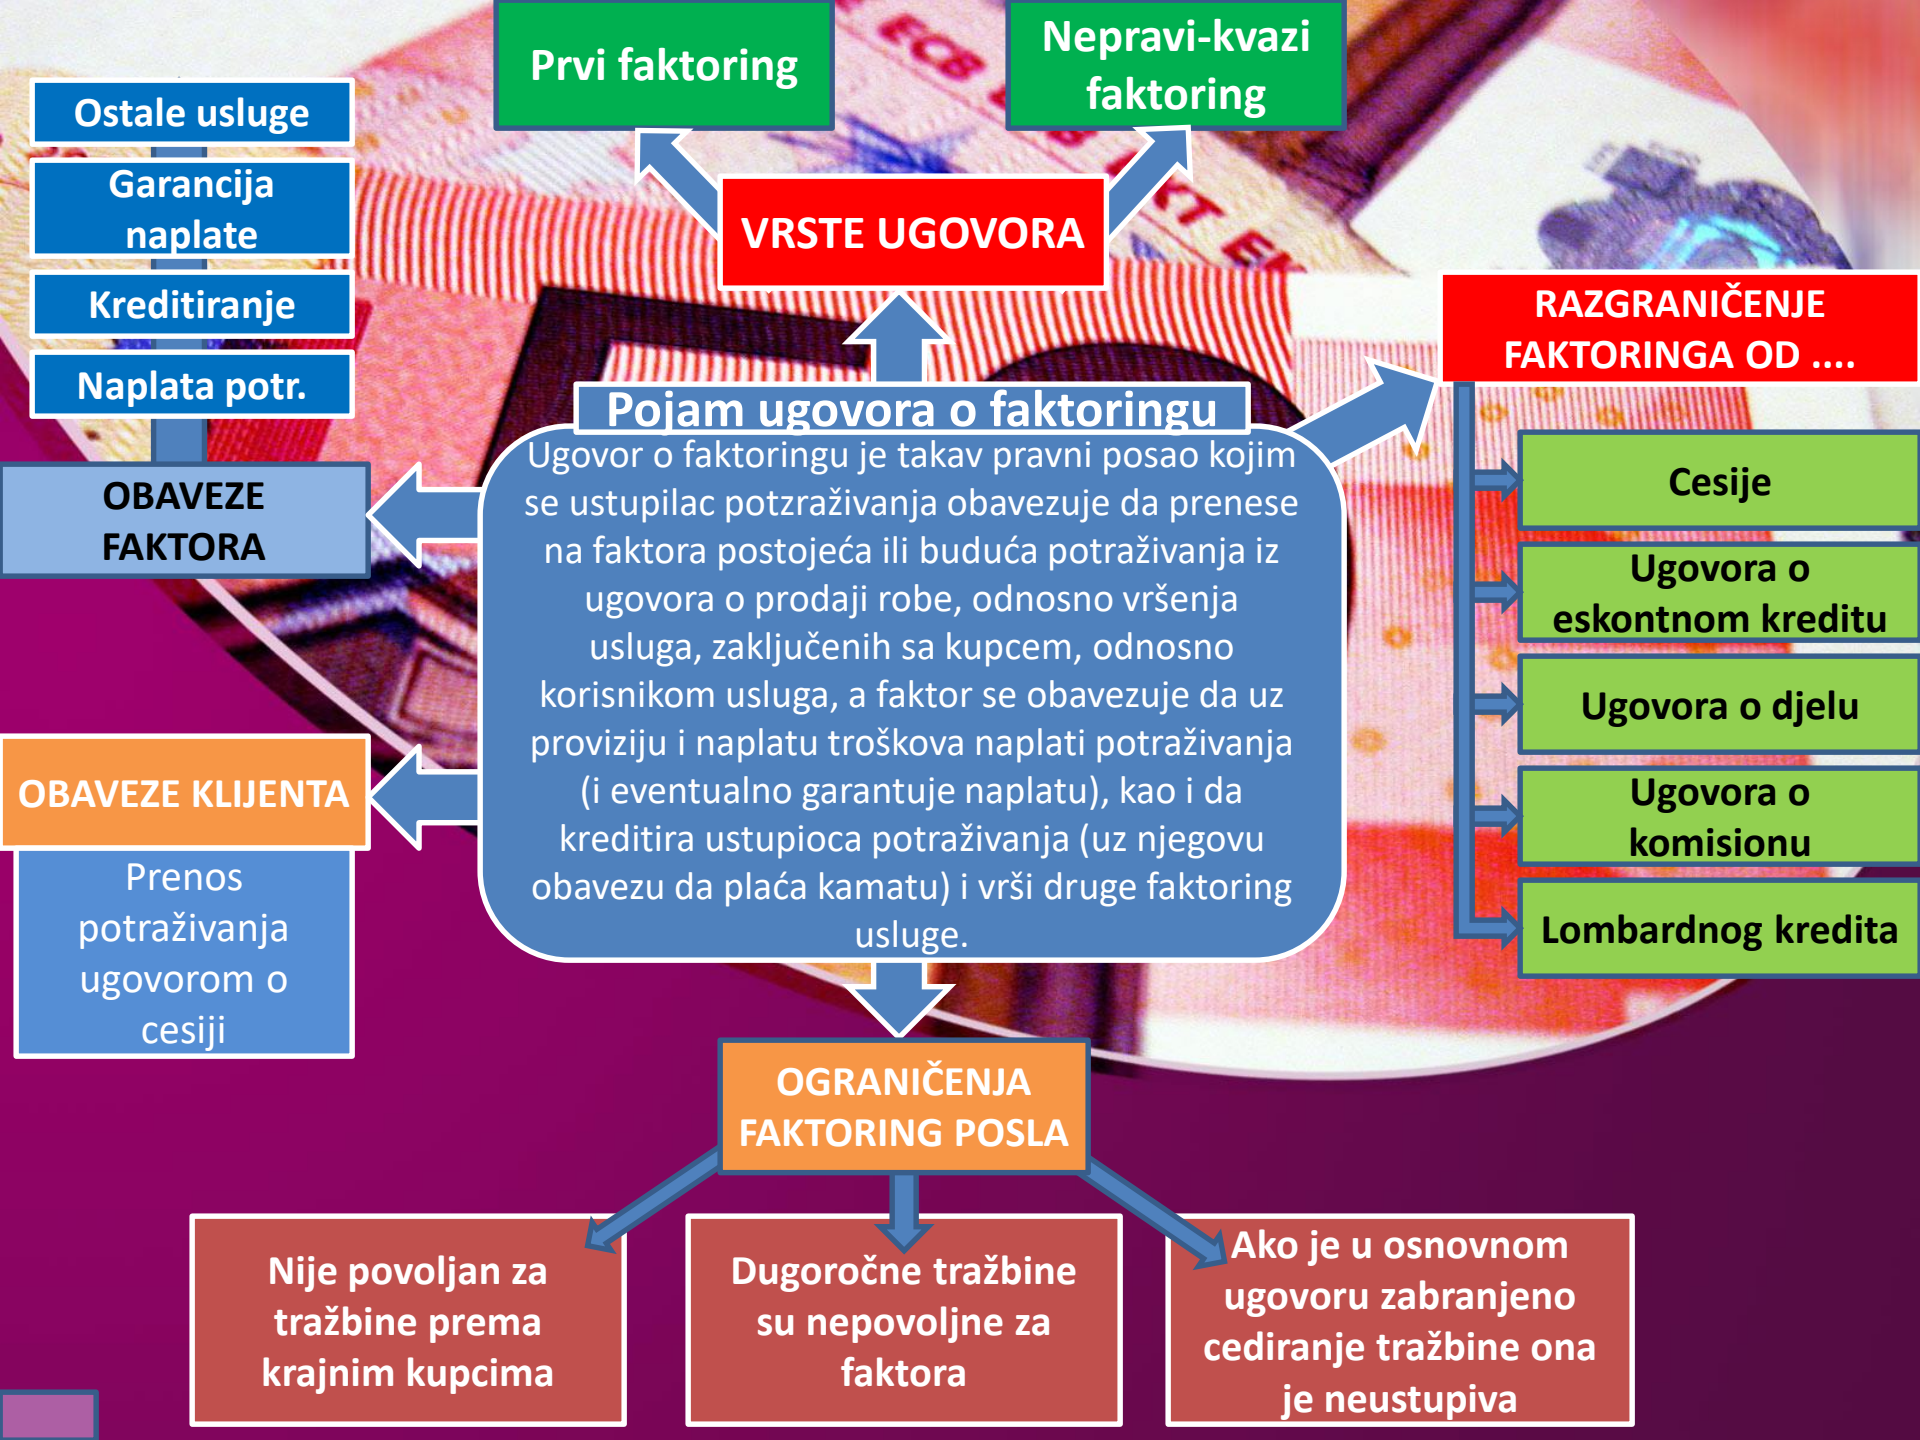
Ostale usluge

Garancija naplate

Kreditiranje

Naplata potr.

OBAVEZE FAKTORA

Prvi faktoring

Nepravi-kvazi faktoring

VRSTE UGOVORA

RAZGRANIČENJE FAKTORINGA OD ....

Pojam ugovora o faktoringu

Ugovor o faktoringu je takav pravni posao kojim se ustupilac potraživanja obavezuje da prenese na faktora postojeća ili buduća potraživanja iz ugovora o prodaji robe, odnosno vršenja usluga, zaključenih sa kupcem, odnosno korisnikom usluga, a faktor se obavezuje da uz proviziju i naplatu troškova naplati potraživanja (i eventualno garantuje naplatu), kao i da kreditira ustupioca potraživanja (uz njegovu obavezu da plaća kamatu) i vrši druge faktoring usluge.

Cesije

Ugovora o eskontnom kreditu

Ugovora o djelu

Ugovora o komisionu

Lombardnog kredita

OBAVEZE KLIJENTA

Prenos potraživanja ugovorom o cesiji

OGRANIČENJA FAKTORING POSLA

Nije povoljan za tražbine prema krajnim kupcima

Dugoročne tražbine su nepovoljne za faktora

Ako je u osnovnom ugovoru zabranjeno cediranje tražbine ona je neustupiva